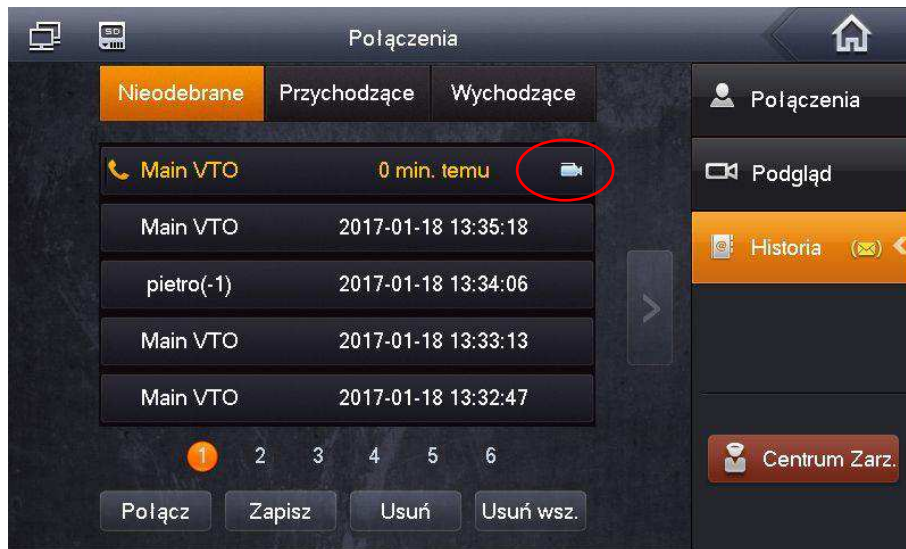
SD

Połączenia

Nieodebrane

Przychodzące

Wychodzące

Main VTO 0 min. temu

Main VTO 2017-01-18 13:35:18

pietro(-1) 2017-01-18 13:34:06

Main VTO 2017-01-18 13:33:13

Main VTO 2017-01-18 13:32:47

1 2 3 4 5 6

Połącz

Zapisz

Usuń

Usuń wsz.

Połączenia

Podgląd

Historia

Centrum Zarz.